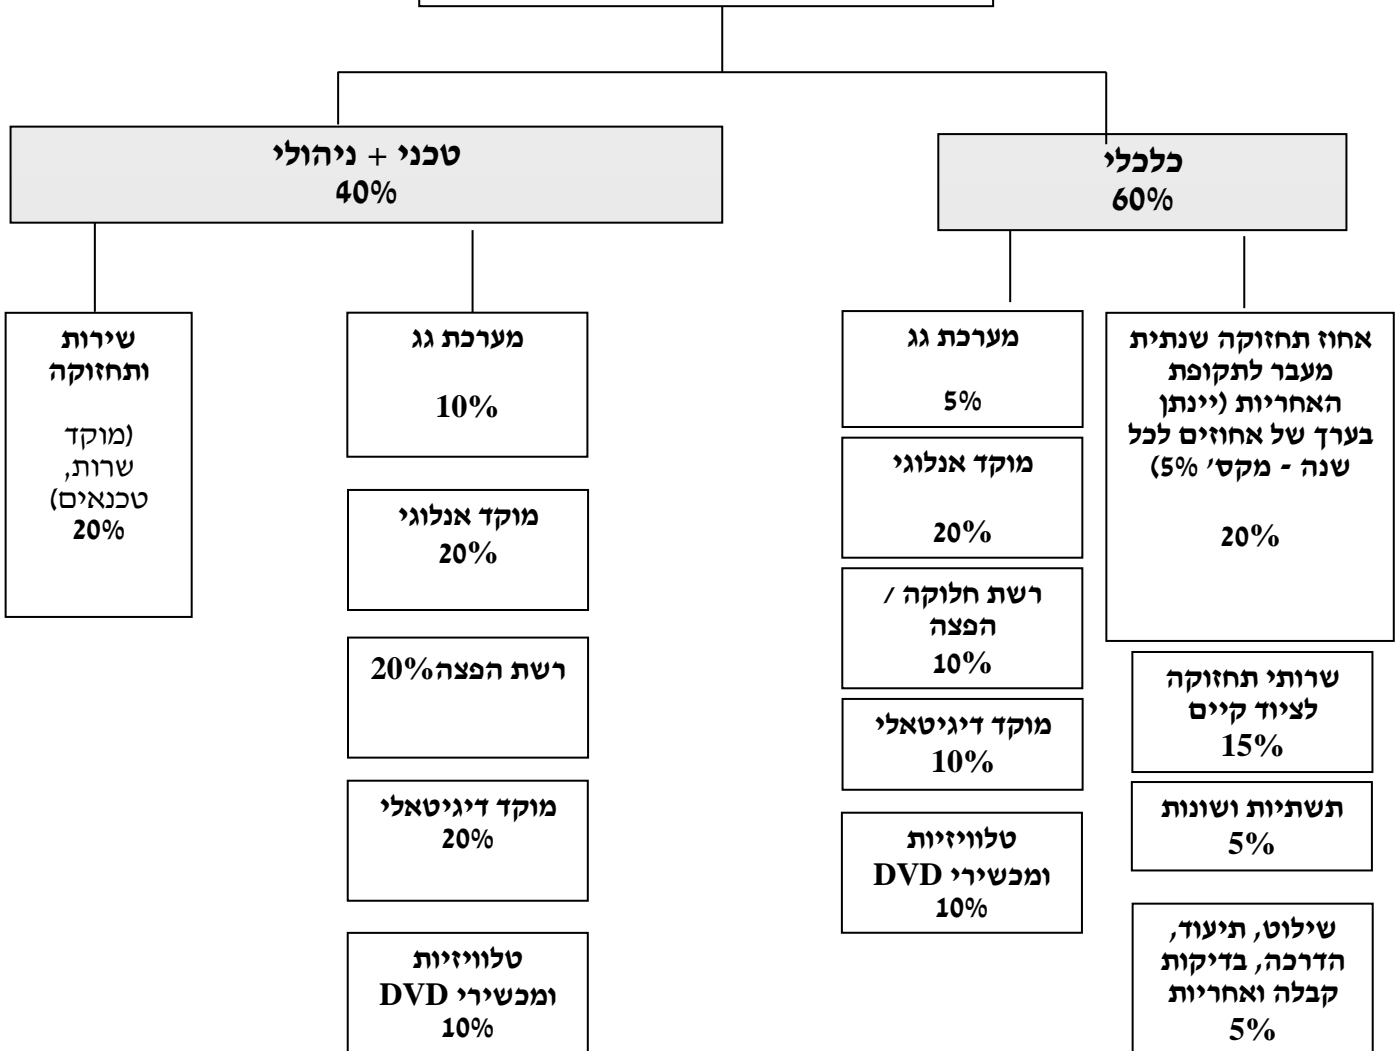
כלכלי
60%

אחוז תחזוקה שנתית מעבר לתקופת האחריות (יינתן בערך של אחוזים לכל שנה - מקס' 5%)

20%

שרותי תחזוקה לציוד קיים
15%

תשתיות ושונות
5%

שילוט, תיעוד, הדרכה, בדיקות קבלה ואחריות
5%

מערכת גג

5%

מוקד אנלוגי

20%

רשת חלוקה / הפצה
10%

מוקד דיגיטאלי
10%

טלוויזיות ומכשירי DVD
10%

טכני + ניהולי
40%

מערכת גג

10%

מוקד אנלוגי
20%

רשת הפצה20%

מוקד דיגיטאלי
20%

טלוויזיות ומכשירי DVD
10%

שירות ותחזוקה

(מוקד שרות, טכנאים)
20%